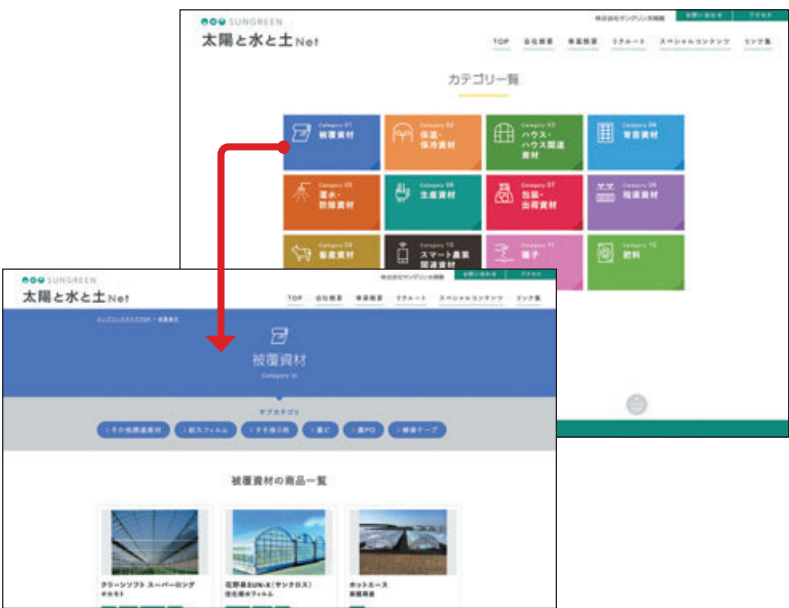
SUNGREEN
太陽と水と土 Net
株式会社サングリン太陽園
お問い合わせ
アクセス
TOP
会社概要
事業概要
リクルート
スペシャルコンテンツ
リンク集

カテゴリー一覧

Category 01 被覆資材
Category 02 保温・保冷資材
Category 03 ハウス・ハウス関連資材
Category 04 育苗資材
Category 05 潅水・防除資材
Category 06 生産資材
Category 07 包装・出荷資材
Category 08 協選資材
Category 09 畜産資材
Category 10 スマート農業関連資材
Category 11 種子
Category 12 肥料

SUNGREEN
太陽と水と土 Net
株式会社サングリン太陽園
お問い合わせ
アクセス
TOP
会社概要
事業概要
リクルート
スペシャルコンテンツ
リンク集

カテゴリートップ > 被覆資材
被覆資材
Category 01

サブカテゴリ
その他被覆資材
紀久フィルム
すそ張り用
農ビ
農PO
補修テープ

被覆資材の商品一覧

クリーンソフト スーパーロング
ポカモト
花野果SUN·X（サンクロス）
住化積水フィルム
ホットエース
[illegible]